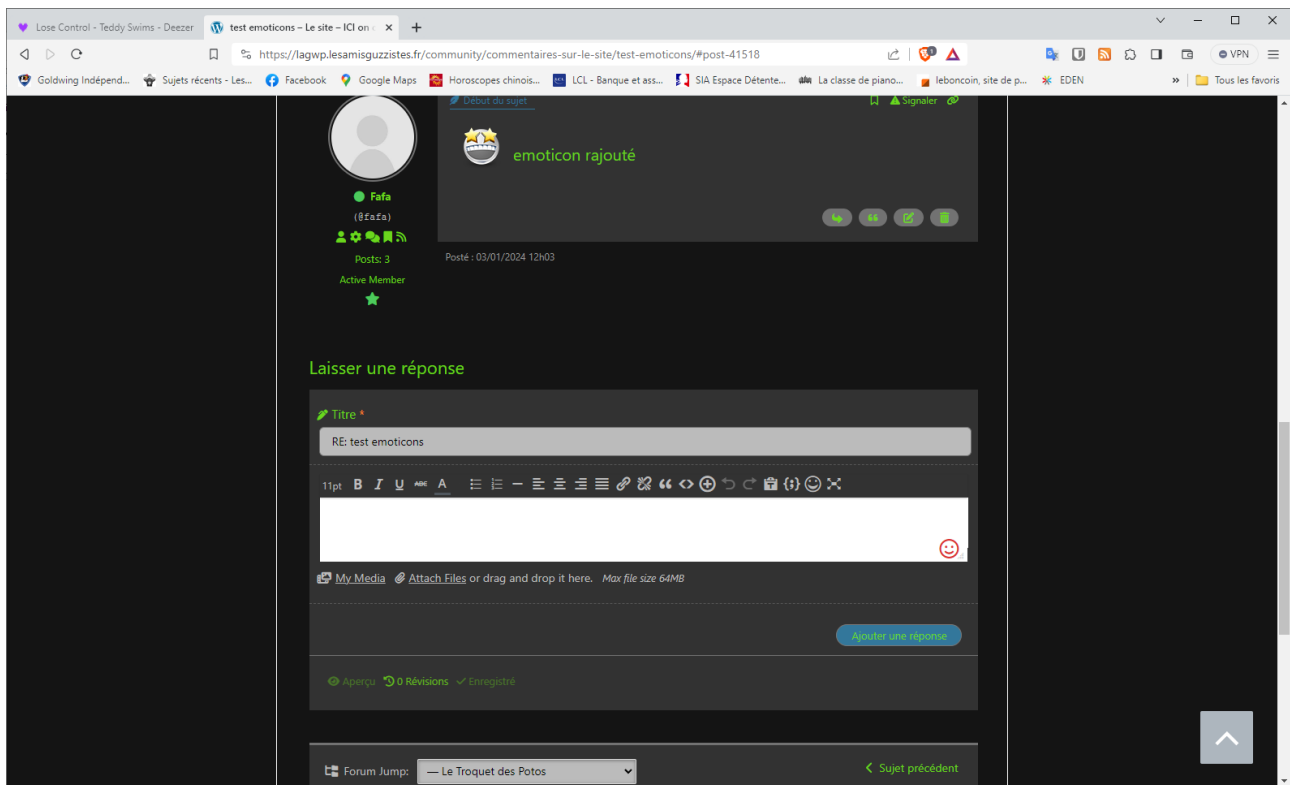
Lose Control - Teddy Swims - Deezer
test emoticons – Le site – ICI on
https://lagwp.lesamisguzzistes.fr/community/commentaires-sur-le-site/test-emoticons/#post-41518
VPN
Goldwing Indépend... Sujets récents - Les... Facebook Google Maps Horoscopes chinois... LCL - Banque et ass... SIA Espace Détente... La classe de piano... leboncoin, site de p... EDEN
» Tous les favoris

Début du sujet
Signaler

emoticon rajouté

Fafa
(@fafa)
Posts: 3
Active Member

Posté : 03/01/2024 12h03

Laisser une réponse

Titre *

RE: test emoticons

11pt B I U ABC A

My Media Attach Files or drag and drop it here. Max file size 64MB

Ajouter une réponse

Aperçu 0 Révisions Enregistré

Forum Jump: — Le Troquet des Potos

Sujet précédent